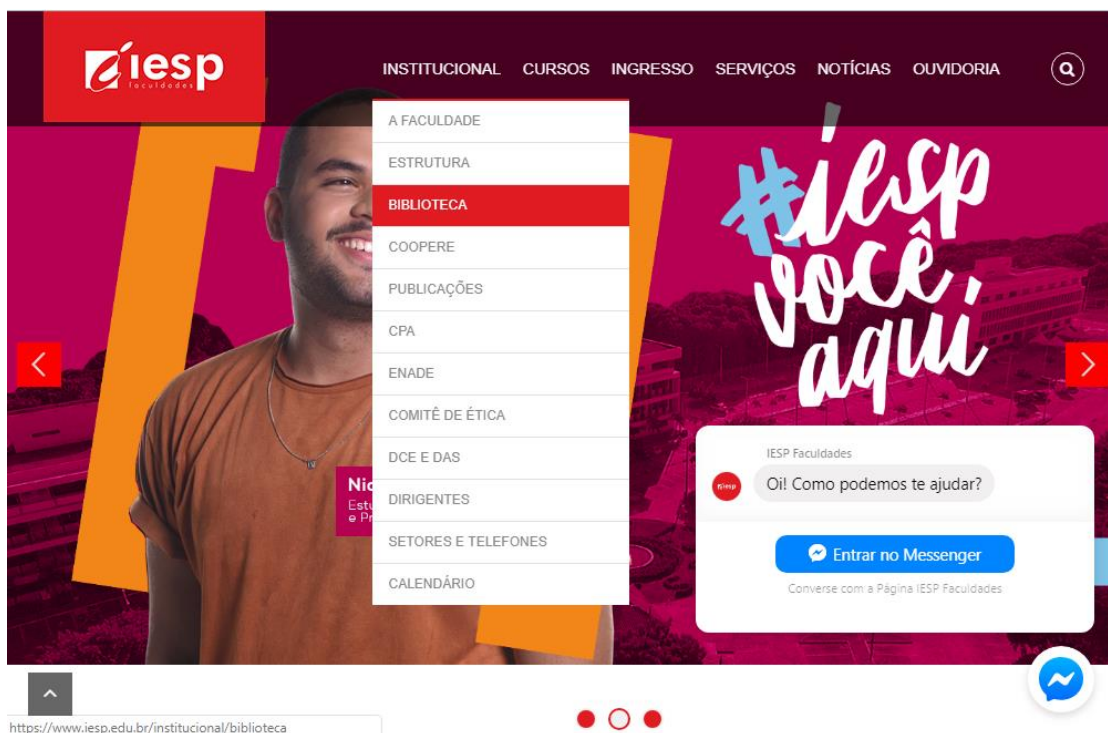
iesp Faculdades

INSTITUCIONAL CURSOS INGRESSO SERVIÇOS NOTÍCIAS OUVIDORIA

A FACULDADE
ESTRUTURA
BIBLIOTECA
COOPERE
PUBLICAÇÕES
CPA
ENADE
COMITÊ DE ÉTICA
DCE E DAS
DIRIGENTES
SETORES E TELEFONES
CALENDÁRIO

#iesp você aqui

Nic
Estu
e Pr

IESP Faculdades
Oi! Como podemos te ajudar?
Entrar no Messenger
Converse com a Página IESP Faculdades

https://www.iesp.edu.br/institucional/biblioteca